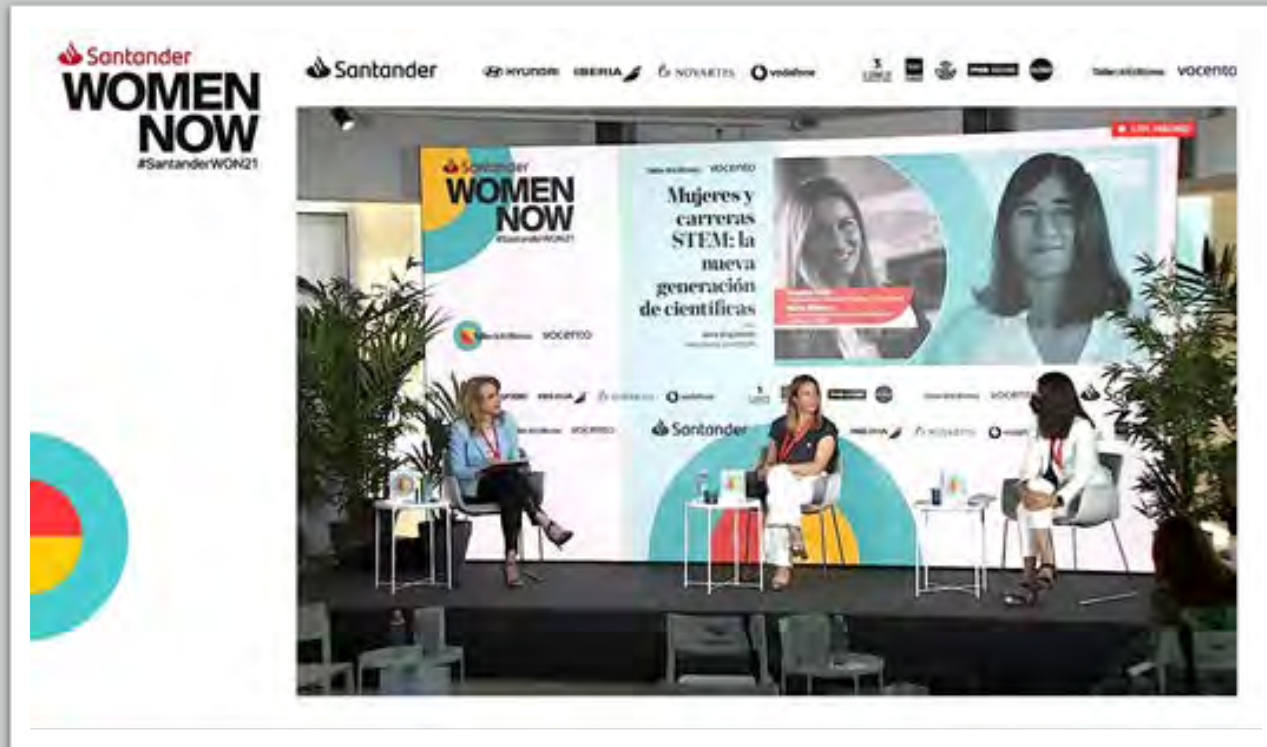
Santander
WOMEN NOW
#SantanderWON21

Santander HYUNDAI IBERIA NOVARTIS vodafone Telecinco vocento

Santander
WOMEN NOW
#SantanderWON21

Telecinco vocento

Mujeres y carreras STEM: la nueva generación de científicas

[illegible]

Telecinco vocento

Santander

HYUNDAI IBERIA NOVARTIS vodafone Telecinco vocento